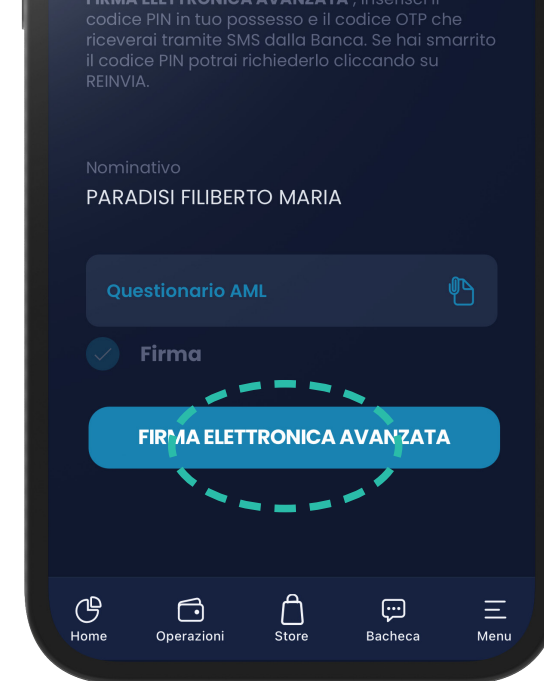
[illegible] codice PIN in tuo possesso e il codice OTP che riceverai tramite SMS dalla Banca. Se hai smarrito il codice PIN potrai richiederlo cliccando su REINVIA.

Nominativo
PARADISI FILIBERTO MARIA

Questionario AML

Firma

FIRMA ELETTRONICA AVANZATA

Home
Operazioni
Store
Bacheca
Menu